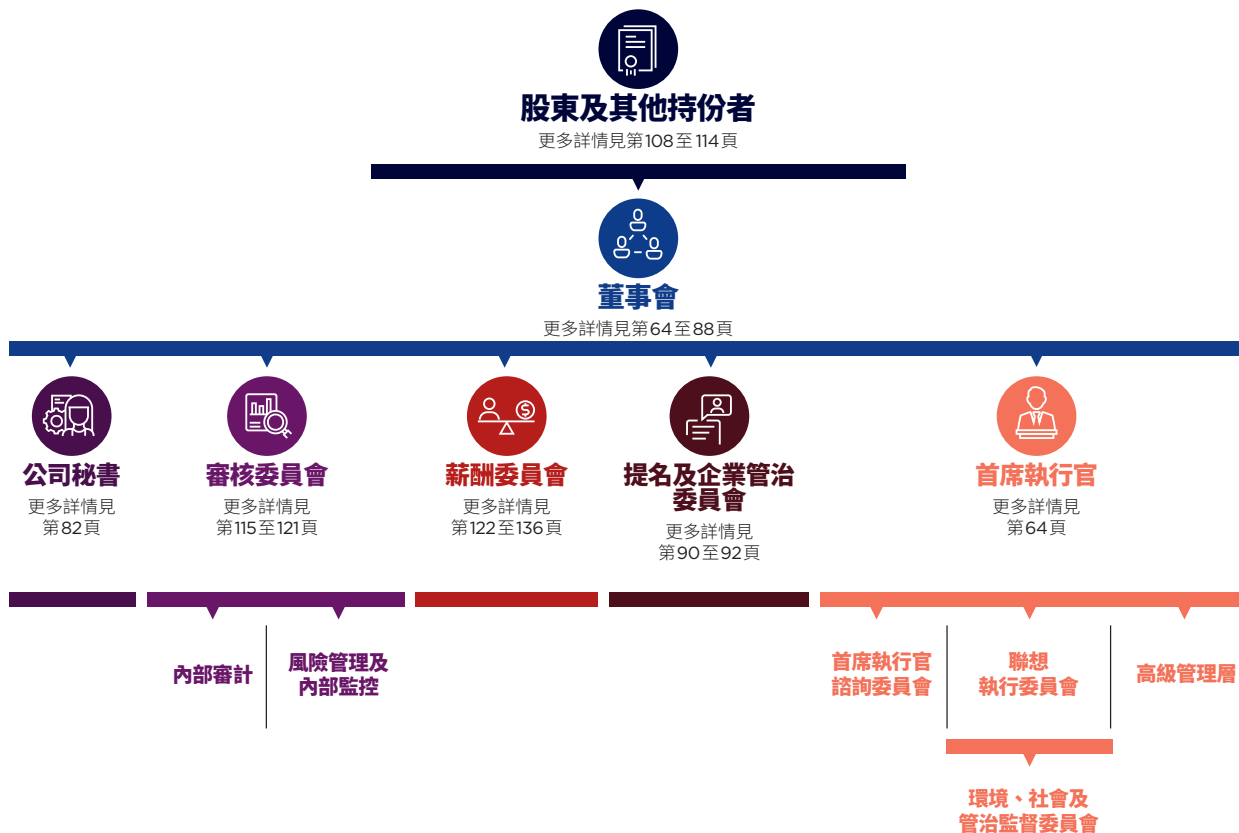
股東及其他持份者
更多詳情見第108至114頁

董事會
更多詳情見第64至88頁

公司秘書
更多詳情見第82頁

審核委員會
更多詳情見第115至121頁

薪酬委員會
更多詳情見第122至136頁

提名及企業管治委員會
更多詳情見第90至92頁

首席執行官
更多詳情見第64頁

內部審計

風險管理及內部監控

首席執行官諮詢委員會

聯想執行委員會

高級管理層

環境、社會及管治監督委員會